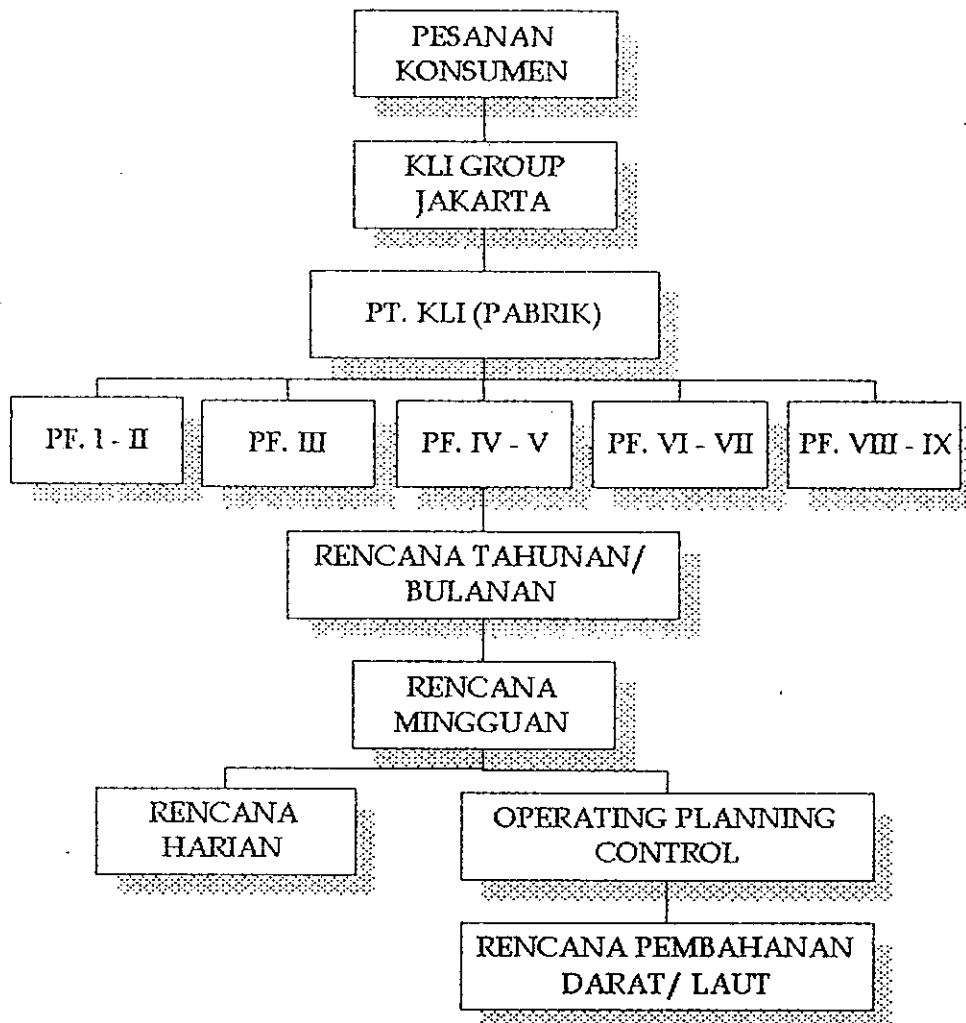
PESANAN KONSUMEN

KLI GROUP JAKARTA

PT. KLI (PABRIK)

PF. I - II

PF. III

PF. IV - V

PF. VI - VII

PF. VIII - IX

RENCANA TAHUNAN/ BULANAN

RENCANA MINGGUAN

RENCANA HARIAN

OPERATING PLANNING CONTROL

RENCANA PEMBAHANAN DARAT/ LAUT